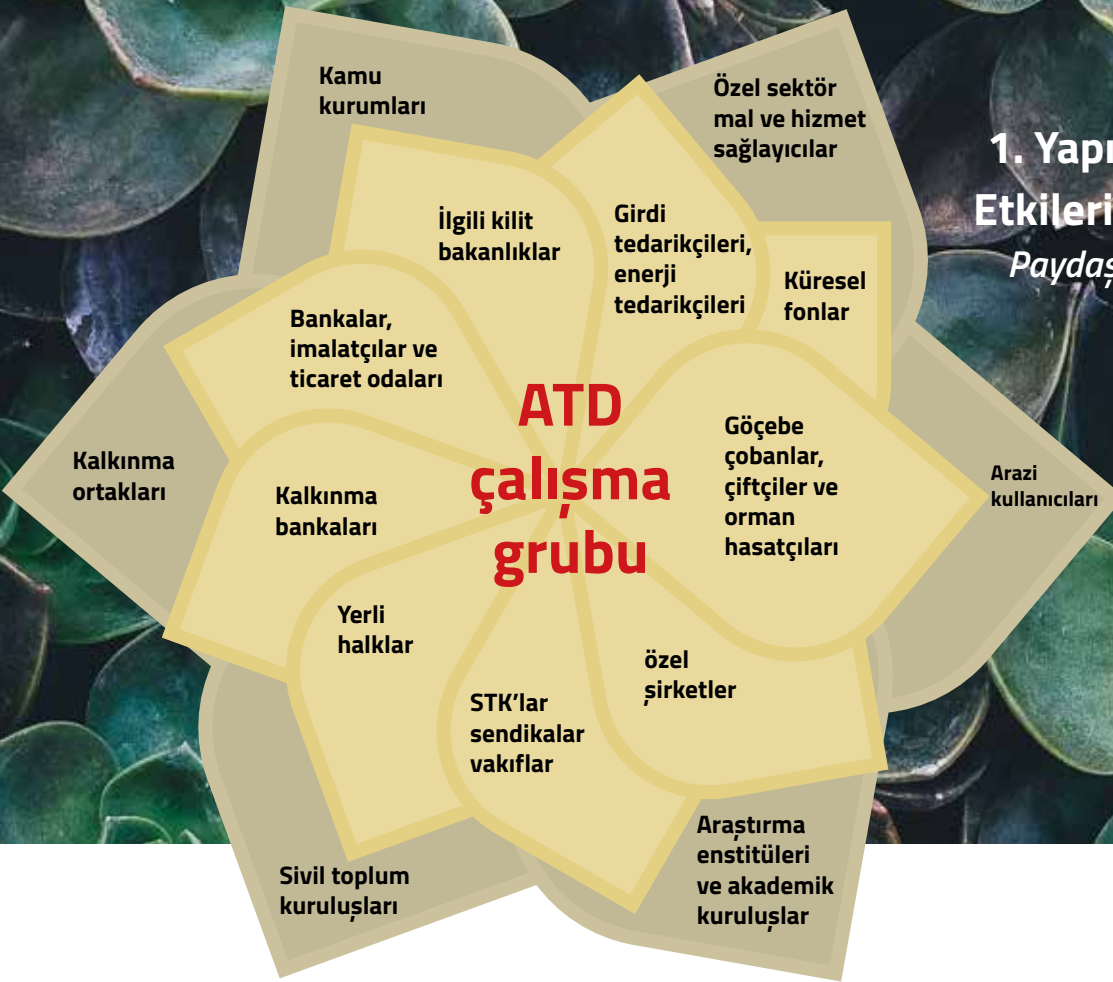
1. Yapı
Etkileri
Paydaş

Kamu kurumları

Özel sektör mal ve hizmet sağlayıcılar

İlgili kilit bakanlıklar

Girdi tedarikçileri, enerji tedarikçileri

Küresel fonlar

Bankalar, imalatçılar ve ticaret odaları

ATD çalışma grubu

Göçebe çobanlar, çiftçiler ve orman hasatçıları

Kalkınma ortakları

Kalkınma bankaları

Arazi kullanıcıları

Yerli halklar

özel şirketler

STK'lar sendikalar vakıflar

Araştırma enstitüleri ve akademik kuruluşlar

Sivil toplum kuruluşları